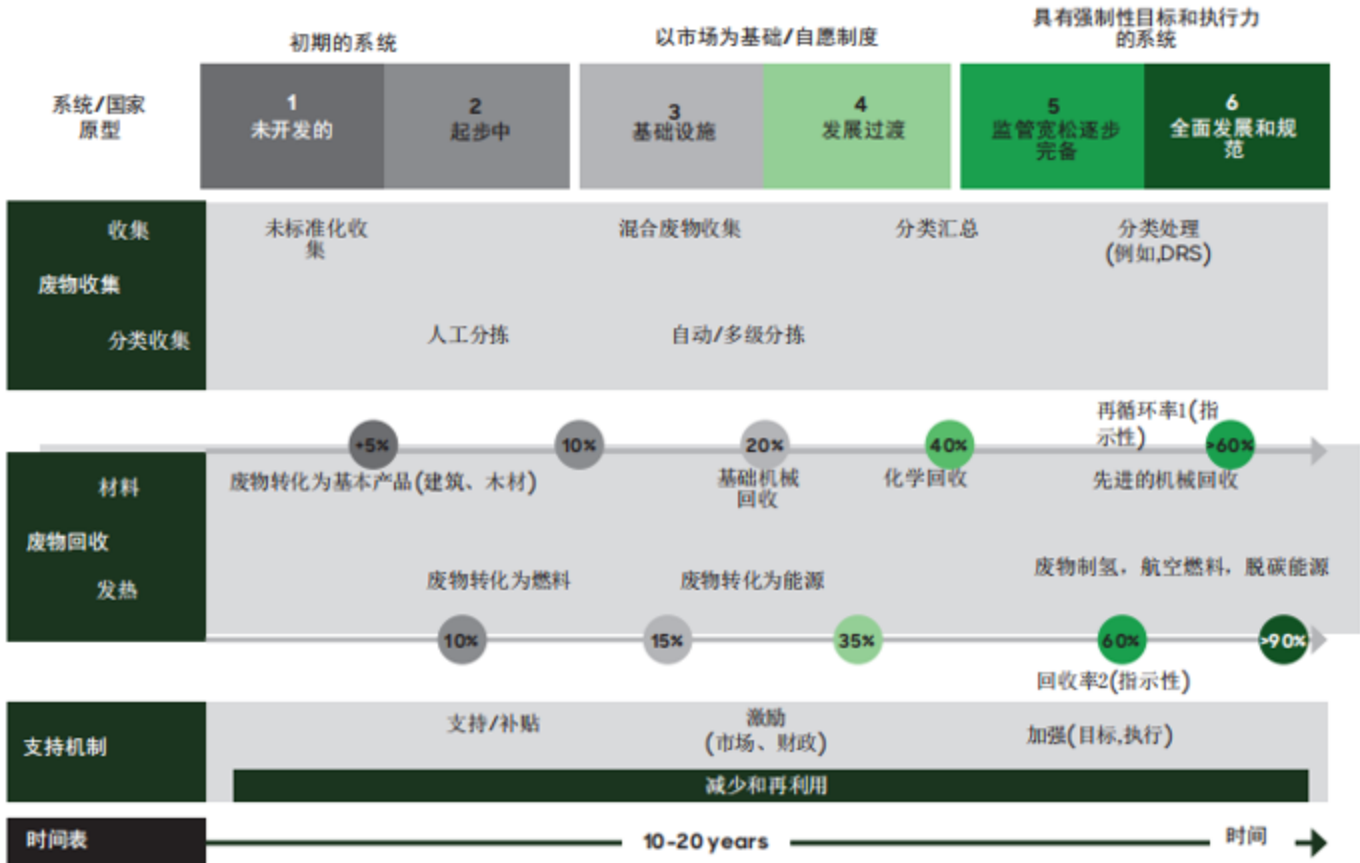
初期的系统

以市场为基础/自愿制度

具有强制性目标和执行力的系统

系统/国家原型

1
未开发的

2
起步中

3
基础设施

4
发展过渡

5
监管宽松逐步完备

6
全面发展和规范

收集

废物收集

分类收集

未标准化收集

混合废物收集

分类汇总

分类处理
(例如,DRS)

人工分拣

自动/多级分拣

再循环率1(指示性)

<5%

10%

20%

40%

>60%

材料

废物回收

发热

废物转化为基本产品(建筑、木材)

基础机械回收

化学回收

先进的机械回收

废物制氢，航空燃料，脱碳能源

废物转化为燃料

废物转化为能源

10%

15%

35%

60%

>90%

回收率2(指示性)

支持机制

支持/补贴

激励
(市场、财政)

加强(目标,执行)

减少和再利用

时间表

10-20 years

时间